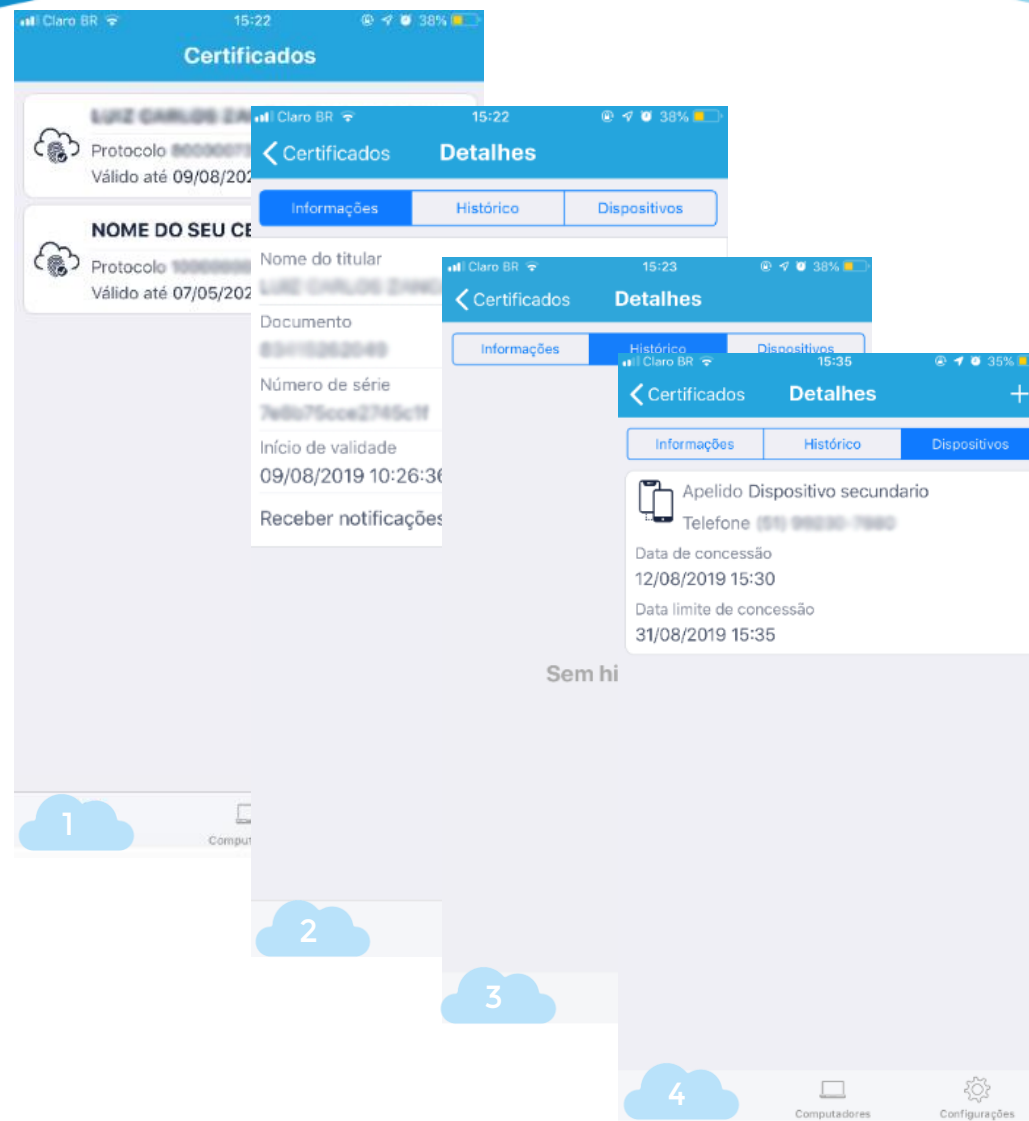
Claro BR 15:22 38%

Certificados

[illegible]
Protocolo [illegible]
Válido até 09/08/202

NOME DO SEU CE
Protocolo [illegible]
Válido até 07/05/202

1

Comput

Claro BR 15:22 38%

Certificados Detalhes

Informações Histórico Dispositivos

Nome do titular
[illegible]
Documento
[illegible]
Número de série
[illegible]
Início de validade
09/08/2019 10:26:36
Receber notificações

2

Claro BR 15:23 38%

Certificados Detalhes

Informações Histórico Dispositivos

Sem hi

3

Claro BR 15:35 35%

Certificados Detalhes +

Informações Histórico Dispositivos

Apelido Dispositivo secundario
Telefone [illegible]
Data de concessão
12/08/2019 15:30
Data limite de concessão
31/08/2019 15:35

4

Computadores

Configurações